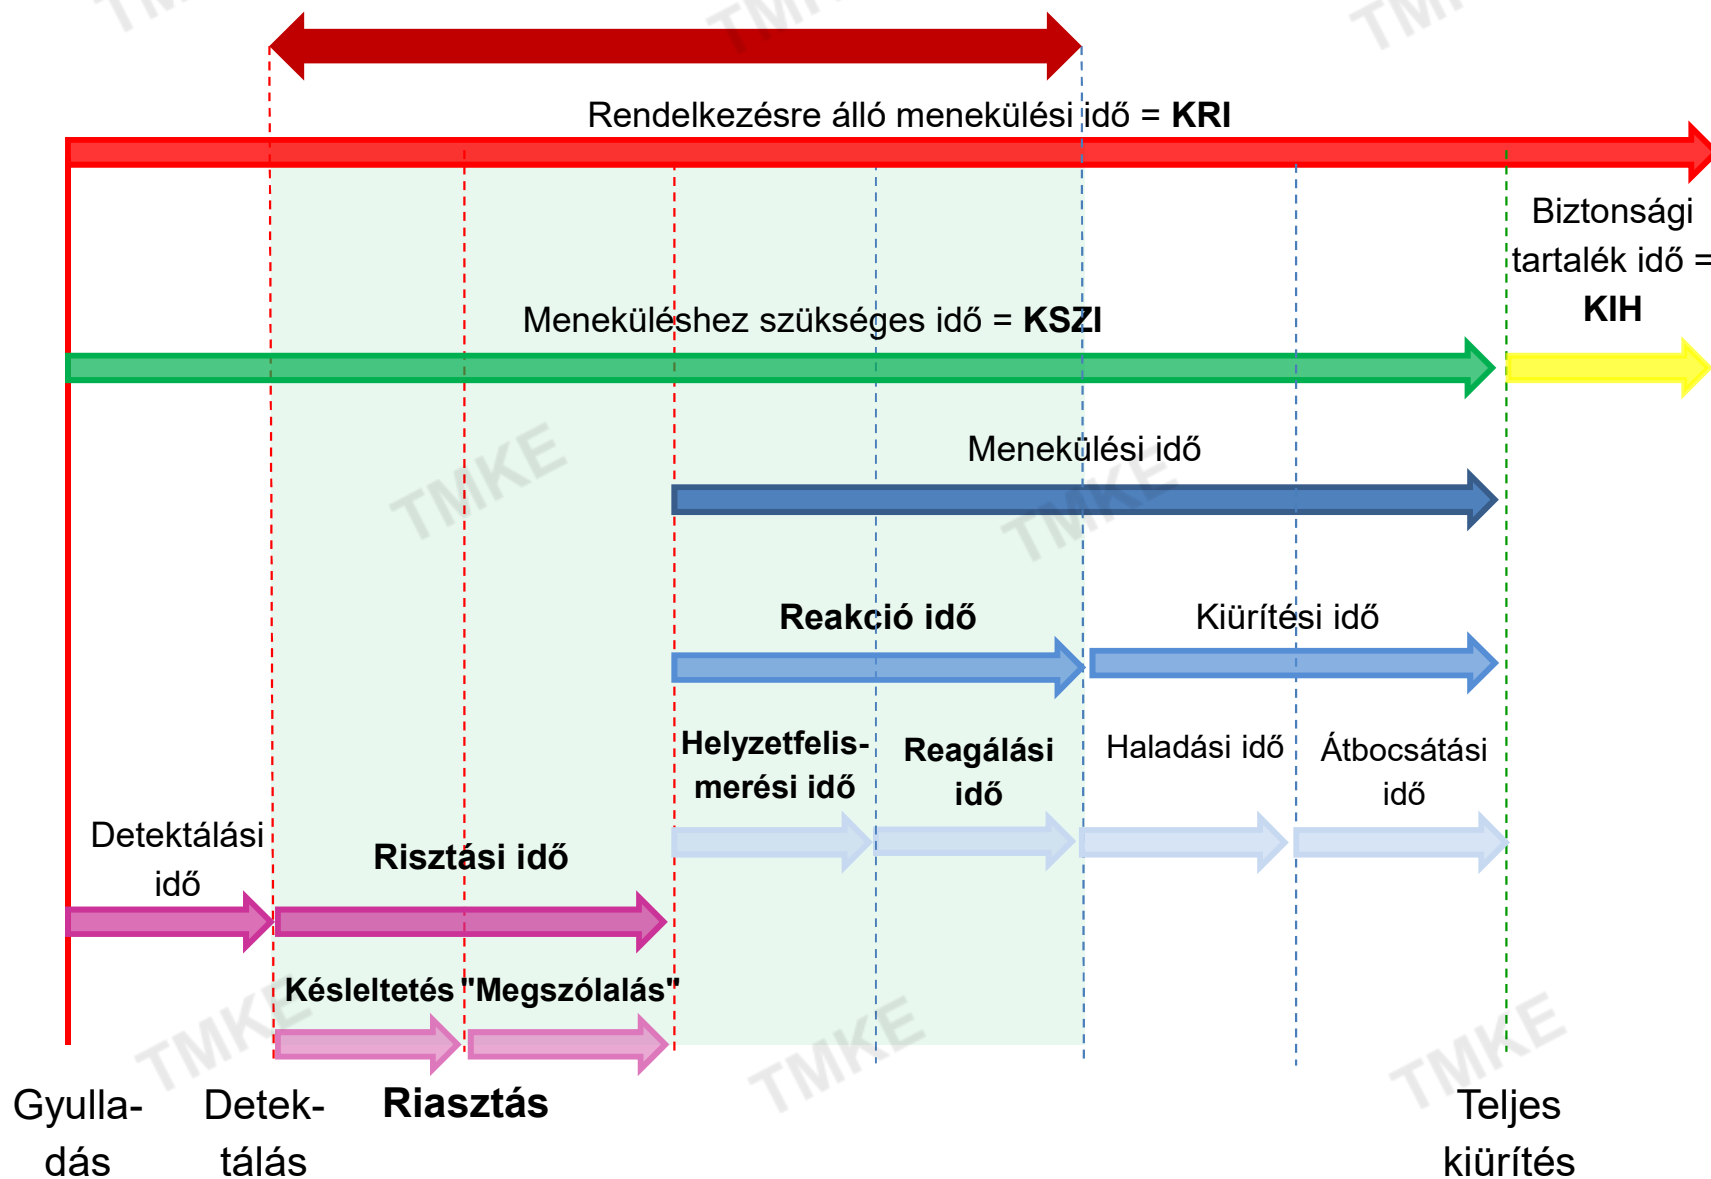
Rendelkezésre álló menekülési idő = **KRI**

Biztonsági tartalék idő = **KIH**

Meneküléshez szükséges idő = **KSZI**

Menekülési idő

**Reakció idő**

Kiürítési idő

**Helyzetfelismerési idő**

**Reagálási idő**

Haladási idő

Átbocsátási idő

Detektálási idő

**Risztási idő**

**Késleltetés**

**"Megszólalás"**

Gyulladás

Detektálás

**Riasztás**

Teljes kiürítés

TMKE TMKE TMKE TMKE TMKE TMKE TMKE TMKE